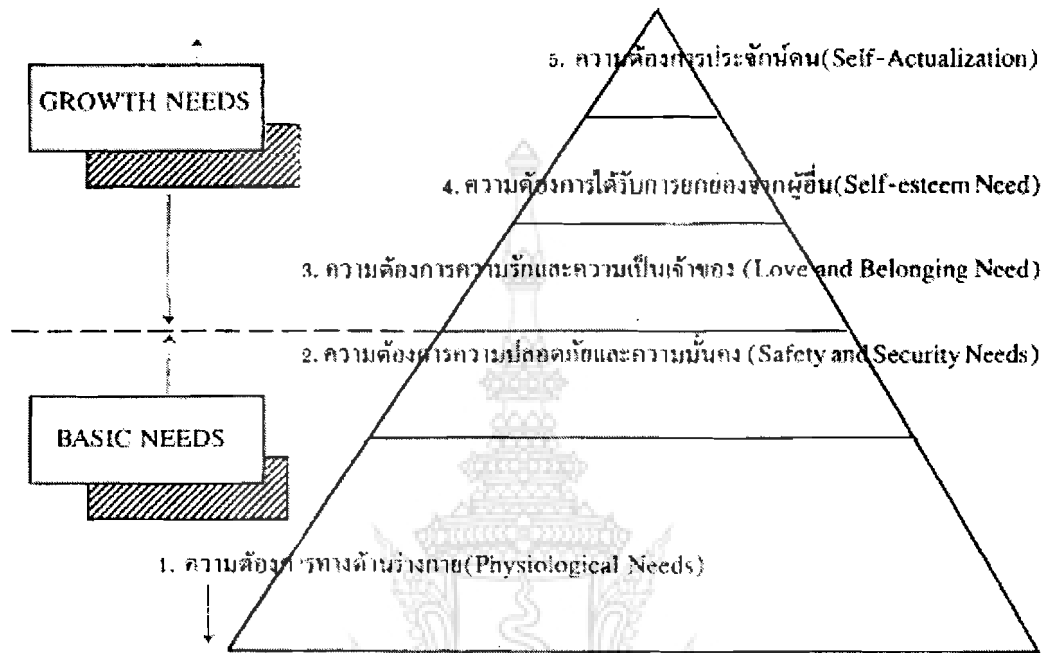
GROWTH NEEDS

BASIC NEEDS

5. ความต้องการประจักษ์ตน(Self-Actualization)

4. ความต้องการได้รับการยกย่องจากผู้อื่น(Self-esteem Need)

3. ความต้องการความรักและความเป็นเจ้าของ (Love and Belonging Need)

2. ความต้องการความปลอดภัยและความมั่นคง (Safety and Security Needs)

1. ความต้องการทางด้านร่างกาย(Physiological Needs)